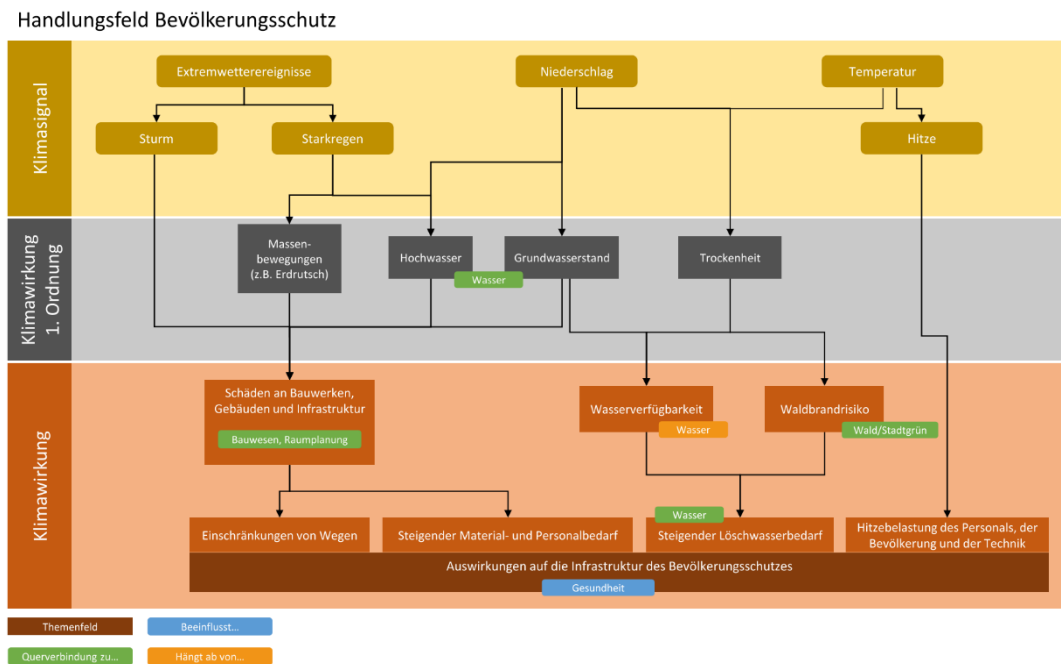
Handlungsfeld Bevölkerungsschutz

Klimasignal

Extremwetterereignisse

Niederschlag

Temperatur

Sturm

Starkregen

Hitze

Klimawirkung 1. Ordnung

Massenbewegungen (z.B. Erdrutsch)

Hochwasser

Grundwasserstand

Wasser

Trockenheit

Klimawirkung

Schäden an Bauwerken, Gebäuden und Infrastruktur

Bauwesen, Raumplanung

Wasserverfügbarkeit

Wasser

Waldbrandrisiko

Wald/Stadtgrün

Einschränkungen von Wegen

Steigender Material- und Personalbedarf

Wasser

Steigender Löschwasserbedarf

Hitzebelastung des Personals, der Bevölkerung und der Technik

Auswirkungen auf die Infrastruktur des Bevölkerungsschutzes

Gesundheit

Themenfeld

Beeinflusst...

Querverbindung zu...

Hängt ab von...